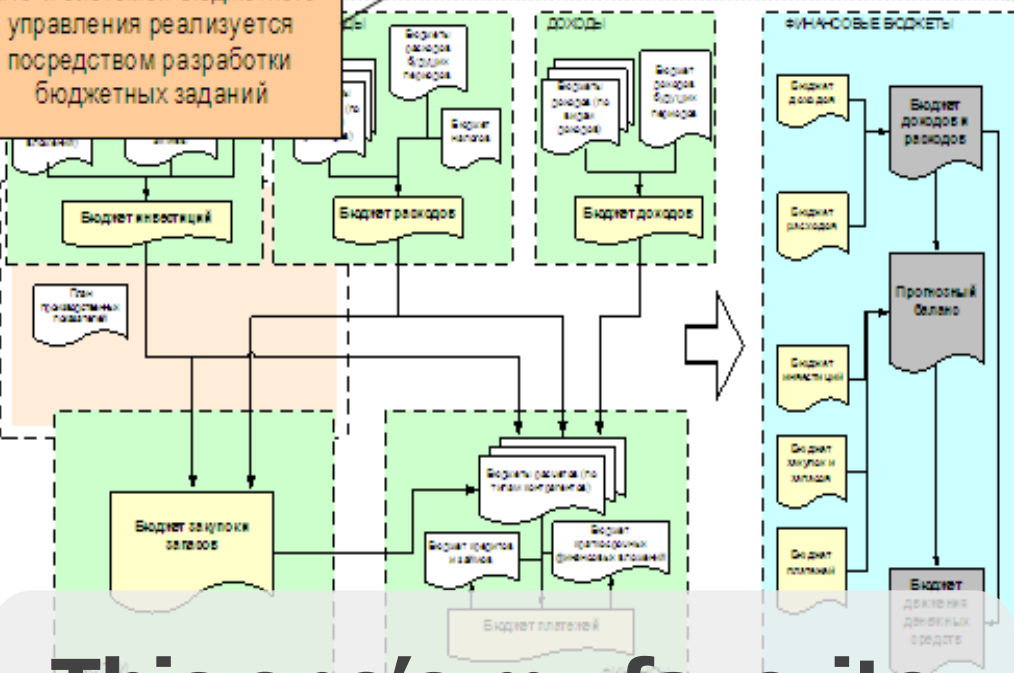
управления реализуется посредством разработки бюджетных заданий

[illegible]ДЫ

Бюджеты расходов будущих периодов

Бюджет налогов

ДОХОДЫ

Бюджеты доходов (по видам доходов)

Бюджеты доходов будущих периодов

ФИНАНСОВЫЕ БЮДЖЕТЫ

Бюджет инвестиций

Бюджет расходов

Бюджет доходов

План производственных показателей

Бюджет доходов

Бюджет доходов и расходов

Бюджет расходов

Прогнозный баланс

Бюджет инвестиций

Бюджет закупок и запасов

Бюджет платежей

Бюджет движения денежных средств

Бюджеты расчетов (по типам контрагентов)

Бюджет закупки запасов

Бюджет кредитов и займов

Бюджет краткосрочных финансовых вложений

Бюджет платежей

This page's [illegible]